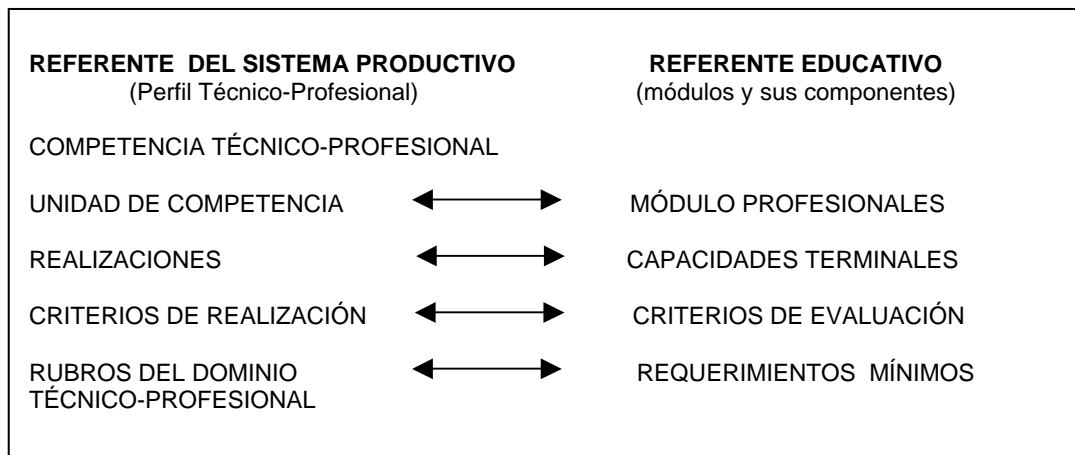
**REFERENTE DEL SISTEMA PRODUCTIVO**
(Perfil Técnico-Profesional)

**REFERENTE EDUCATIVO**
(módulos y sus componentes)

COMPETENCIA TÉCNICO-PROFESIONAL

| | |
|---|---|
| UNIDAD DE COMPETENCIA | MÓDULO PROFESIONALES |
| REALIZACIONES | CAPACIDADES TERMINALES |
| CRITERIOS DE REALIZACIÓN | CRITERIOS DE EVALUACIÓN |
| RUBROS DEL DOMINIO TÉCNICO-PROFESIONAL | REQUERIMIENTOS MÍNIMOS |